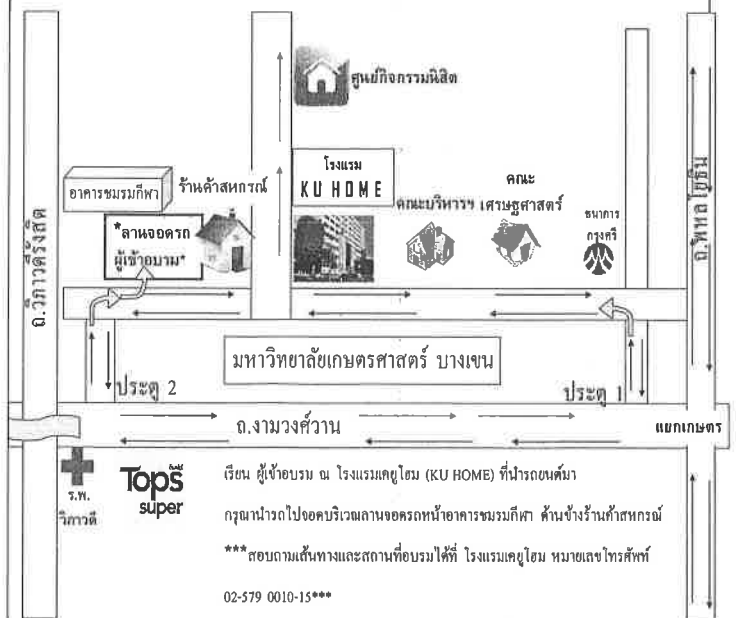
ศูนย์กิจกรรมนิสิต

อาคารชมรมกีฬา

ร้านค้าสหกรณ์

โรงแรม KU HOME

คณะบริหารฯ

คณะ เศรษฐศาสตร์

ธนาคาร กรุงศรี

*ลานจอดรถ ผู้เข้าอบรม*

ถ.วิภาวดีรังสิต

ถ.พหลโยธิน

มหาวิทยาลัยเกษตรศาสตร์ บางเขน

ประตู 2

ประตู 1

ถ.งามวงศ์วาน

แยกเกษตร

ร.พ. วิภาวดี

Tops super

เรียน ผู้เข้าอบรม ณ โรงแรมเคยูโฮม (KU HOME) ที่นำรถยนต์มา

กรุณานำรถไปจอดบริเวณลานจอดรถหน้าอาคารชมรมกีฬา ด้านข้างร้านค้าสหกรณ์

***สอบถามเส้นทางและสถานที่อบรมได้ที่ โรงแรมเคยูโฮม หมายเลขโทรศัพท์

02-579 0010-15***